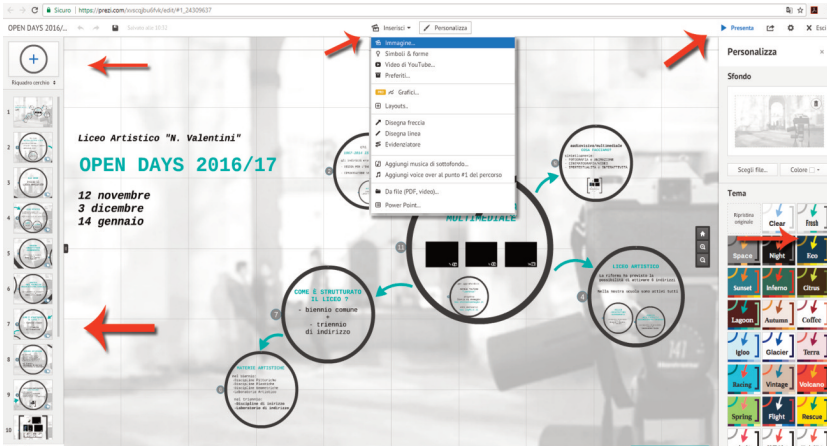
Sicuro | https://prezi.com/xxscgbu6fvk/edit/#1_24309637

OPEN DAYS 2016/...

Salvato alle 10:33

Inserisci

Personalizza

Presenta

Esci

Riquadro cerchio

Immagine...
Simboli & forme
Video di YouTube...
Preferiti...
Grafici...
Layouts...
Disegna freccia
Disegna linea
Evidenziatore
Aggiungi musica di sottofondo...
Aggiungi voice over al punto #1 del percorso
Da file (PDF, video)...
Power Point...

Liceo Artistico "N. Valentini"

OPEN DAYS 2016/17

12 novembre
3 dicembre
14 gennaio

MULTIMEDIALE

COME È STRUTTURATO IL LICEO ?

- biennio comune
+
- triennio di indirizzo

MATERIE ARTISTICHE

LICEO ARTISTICO

Personalizza

Sfondo

Scegli file...

Colore

Tema

Ripristina originale

Clear

Fresh

Space

Night

Eco

Sunset

Inferno

Citrus

Lagoon

Autumn

Coffee

Igloo

Glacier

Terra

Racing

Vintage

Volcano

Spring

Flight

Rescue

1 2 3 4 5 6 7 8 9 10